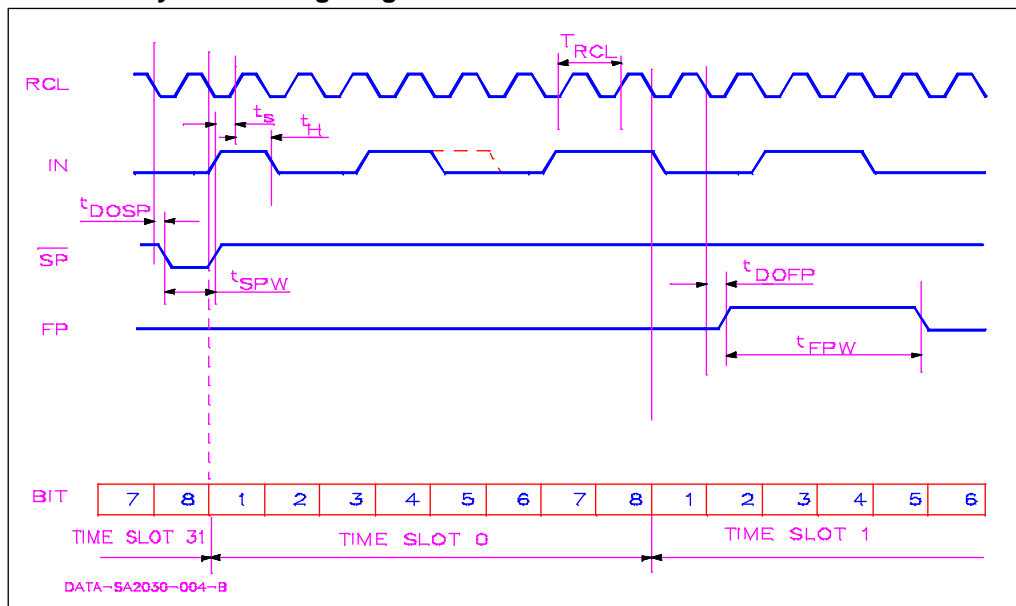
$T_{RCL}$

RCL

$t_S$

$t_H$

IN

$t_{DOSP}$

$\overline{SP}$

$t_{SPW}$

$t_{DOFP}$

FP

$t_{FPW}$

| BIT | 7 | 8 | 1 | 2 | 3 | 4 | 5 | 6 | 7 | 8 | 1 | 2 | 3 | 4 | 5 | 6 |
|---|---|---|---|---|---|---|---|---|---|---|---|---|---|---|---|---|

TIME SLOT 31

TIME SLOT 0

TIME SLOT 1

DATA-SA2030-004-B